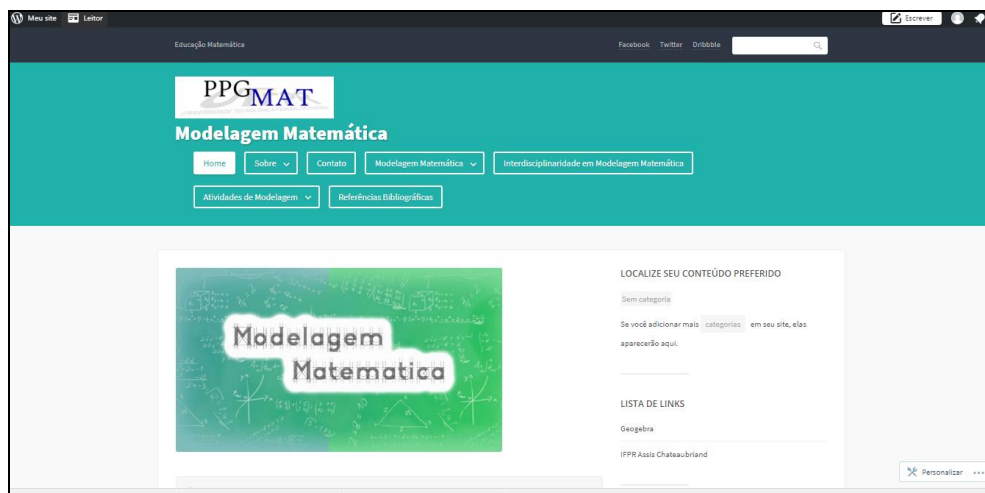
Meu site Leitor

Escrever

Educação Matemática

Facebook Twitter Dribbble

PPGMAT

Modelagem Matemática

Home Sobre Contato Modelagem Matemática Interdisciplinaridade em Modelagem Matemática

Atividades de Modelagem Referências Bibliográficas

Modelagem Matematica

LOCALIZE SEU CONTEÚDO PREFERIDO

Sem categoria

Se você adicionar mais categorias em seu site, elas aparecerão aqui.

LISTA DE LINKS

Geogebra

IFPR Assis Chateaubriand

Personalizar